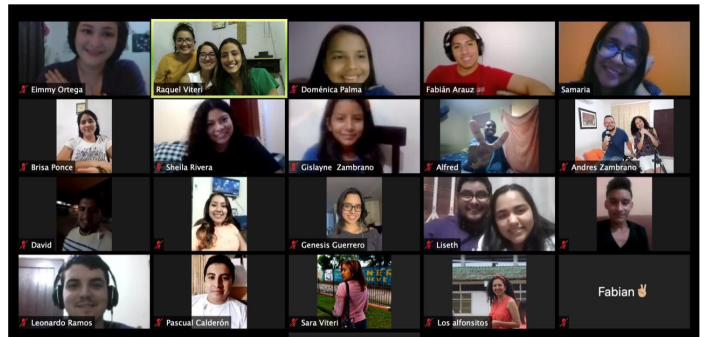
Eimmy Ortega
Raquel Viteri
Doménica Palma
Fabián Arauz
Samaria
Brisa Ponce
Sheila Rivera
Gislayne Zambrano
Alfred
Andres Zambrano
David
Genesis Guerrero
Liseth
Leonardo Ramos
Pascual Calderón
Sara Viteri
Los alfonsitos
Fabian✌️